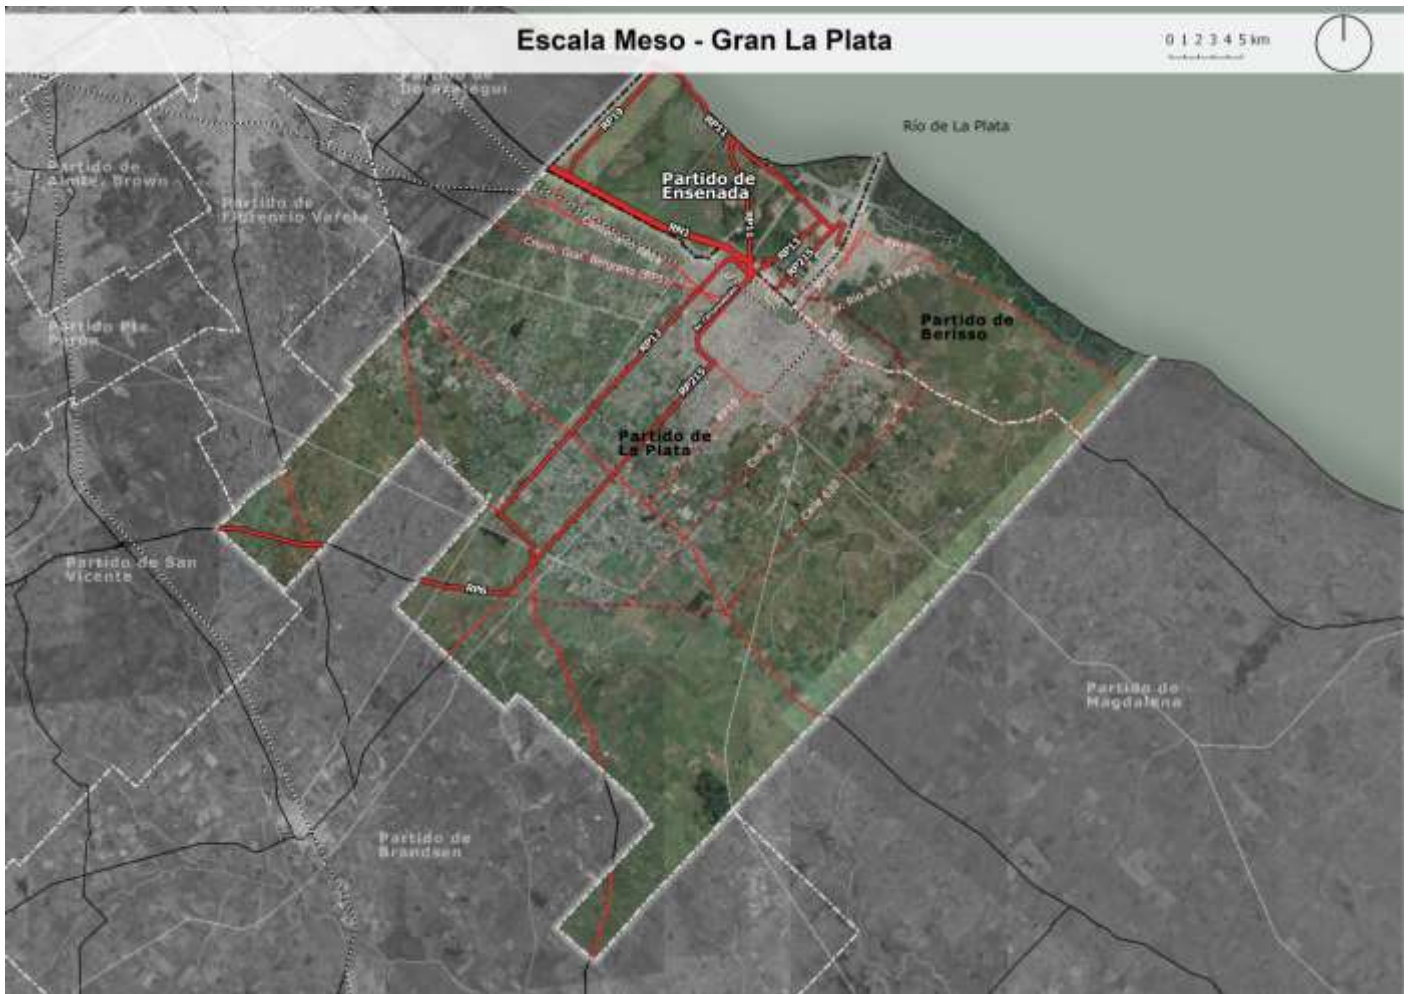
Escala Meso - Gran La Plata

0 1 2 3 4 5 km

Río de La Plata

Partido de Berazategui

Partido de Almte. Brown

Partido de Florencio Varela

Partido Pte. Perón

Partido de Ensenada

RP11

RP13

RN1

RP14

RP215

Camino Gral. Belgrano (RP1)

Partido de Berisso

Partido de La Plata

RP6

Partido de San Vicente

Partido de Brandsen

Partido de Magdalena

Calle 630